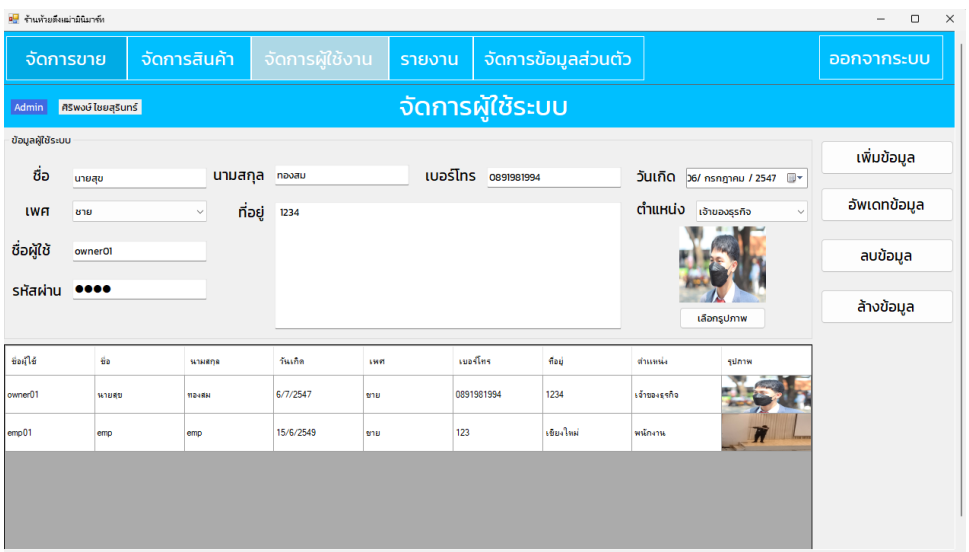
ร้านห้วยตึงแม่มินิมาร์ท

จัดการขาย | จัดการสินค้า | จัดการผู้ใช้งาน | รายงาน | จัดการข้อมูลส่วนตัว | ออกจากระบบ

Admin ศิริพงษ์ ไชยสุรินทร์

จัดการผู้ใช้ระบบ

ข้อมูลผู้ใช้ระบบ

ชื่อ นายสุข
นามสกุล ทองสม
เบอร์โทร 0891981994
วันเกิด 06/ กรกฎาคม / 2547
เพศ ชาย
ที่อยู่ 1234
ตำแหน่ง เจ้าของธุรกิจ
ชื่อผู้ใช้ owner01
รหัสผ่าน ●●●●
เลือกรูปภาพ

เพิ่มข้อมูล
อัพเดทข้อมูล
ลบข้อมูล
ล้างข้อมูล

| ชื่อผู้ใช้ | ชื่อ | นามสกุล | วันเกิด | เพศ | เบอร์โทร | ที่อยู่ | ตำแหน่ง | รูปภาพ |
|---|---|---|---|---|---|---|---|---|
| owner01 | นายสุข | ทองสม | 6/7/2547 | ชาย | 0891981994 | 1234 | เจ้าของธุรกิจ | |
| emp01 | emp | emp | 15/6/2549 | ชาย | 123 | เชียงใหม่ | พนักงาน | |